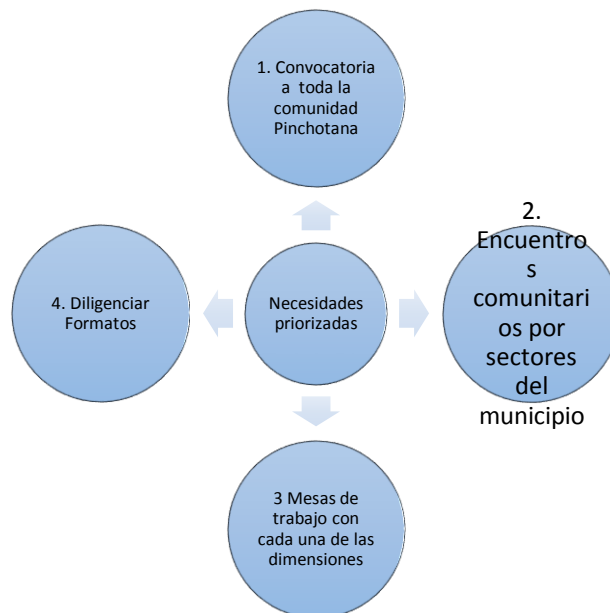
1. Convocatoria a toda la comunidad Pinchotana

4. Diligenciar Formatos

Necesidades priorizadas

2. Encuentros comunitarios por sectores del municipio

3 Mesas de trabajo con cada una de las dimensiones